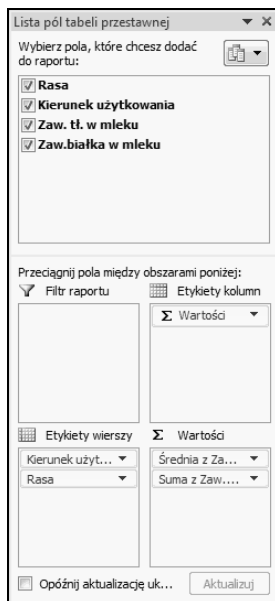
Lista pól tabeli przestawnej

Wybierz pola, które chcesz dodać do raportu:

Rasa
Kierunek użytkowania
Zaw. tł. w mleku
Zaw.białka w mleku

Przeciągnij pola między obszarami poniżej:

Filtr raportu

Etykiety kolumn

Σ Wartości

Etykiety wierszy

Σ Wartości

Kierunek użyt...

Rasa

Średnia z Za...

Suma z Zaw....

Opóźnij aktualizację uk...

Aktualizuj